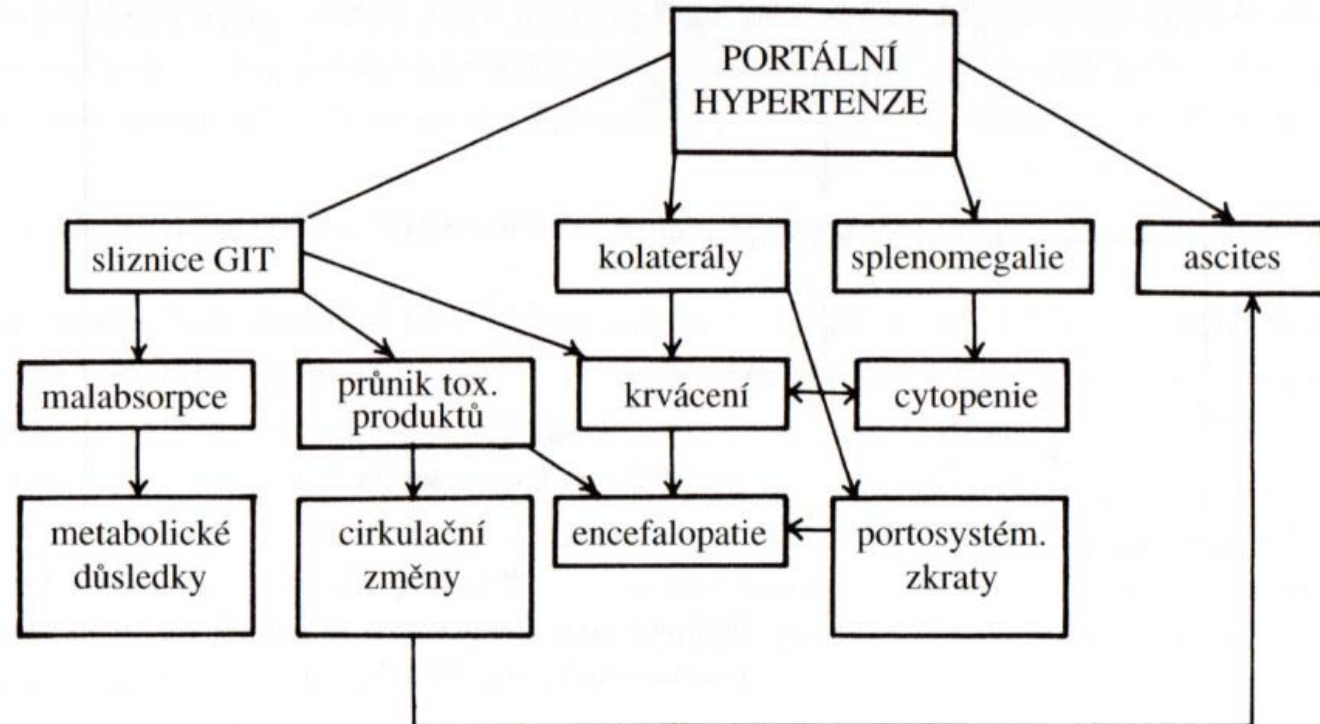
PORTÁLNÍ HYPERTENZE

sliznice GIT

kolaterály

splenomegalie

ascites

malabsorpce

průnik tox. produktů

krvácení

cytopenie

metabolické důsledky

cirkulační změny

encefalopatie

portosystém. zkraty